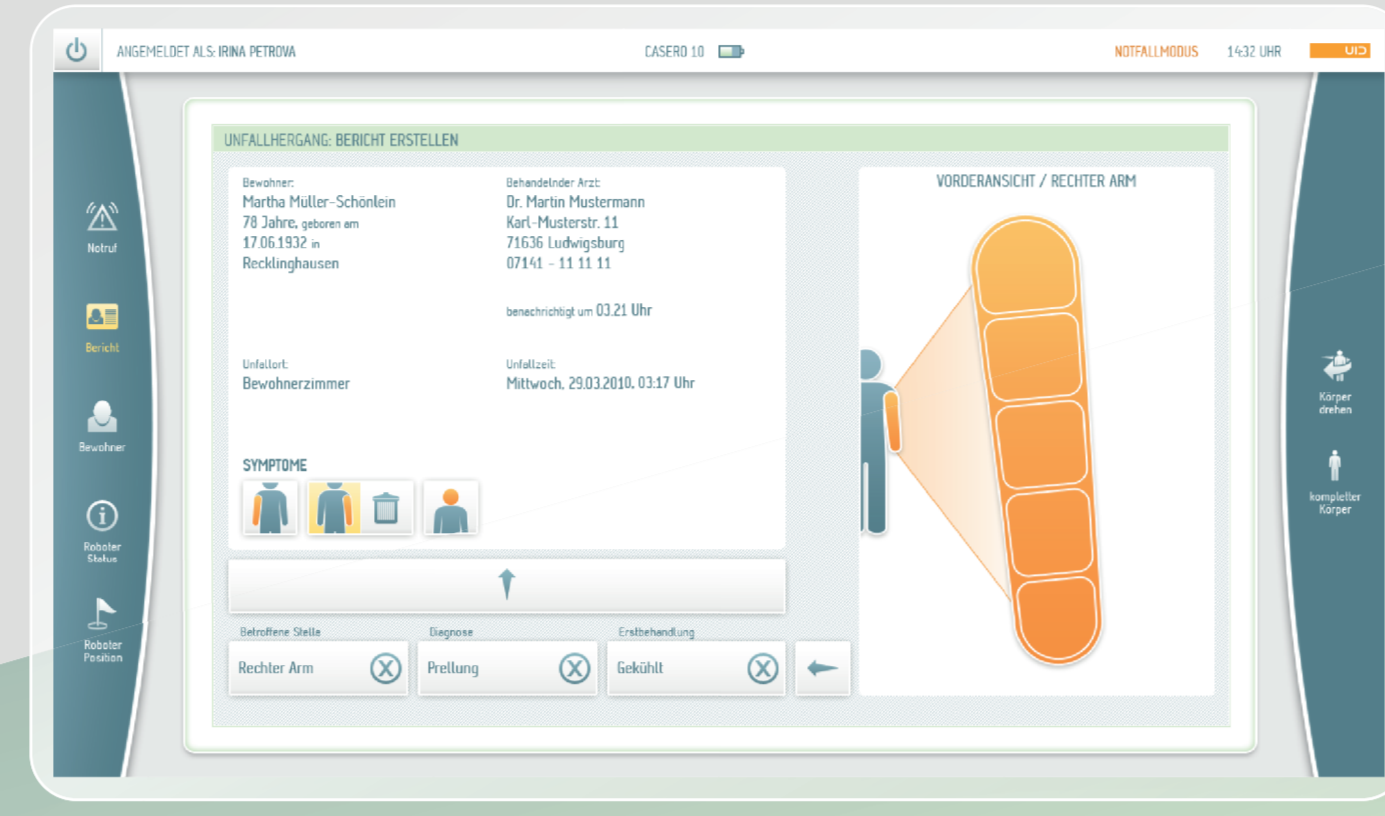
ANGEMELDET ALS: IRINA PETROVA

CASERO 10

NOTFALLMODUS

14:32 UHR

UID

Notruf

Bericht

Bewohner

Roboter Status

Roboter Position

UNFALLHERGANG: BERICHT ERSTELLEN

Bewohner:
Martha Müller-Schönlein
78 Jahre, geboren am
17.06.1932 in
Recklinghausen

Behandelnder Arzt:
Dr. Martin Mustermann
Karl-Musterstr. 11
71636 Ludwigsburg
07141 - 11 11 11

benachrichtigt um 03.21 Uhr

Unfallort:
Bewohnerzimmer

Unfallzeit:
Mittwoch, 29.03.2010, 03:17 Uhr

SYMPTOME

Betroffene Stelle
Rechter Arm

Diagnose
Prellung

Erstbehandlung
Gekühlt

VORDERANSICHT / RECHTER ARM

Körper drehen

kompletter Körper